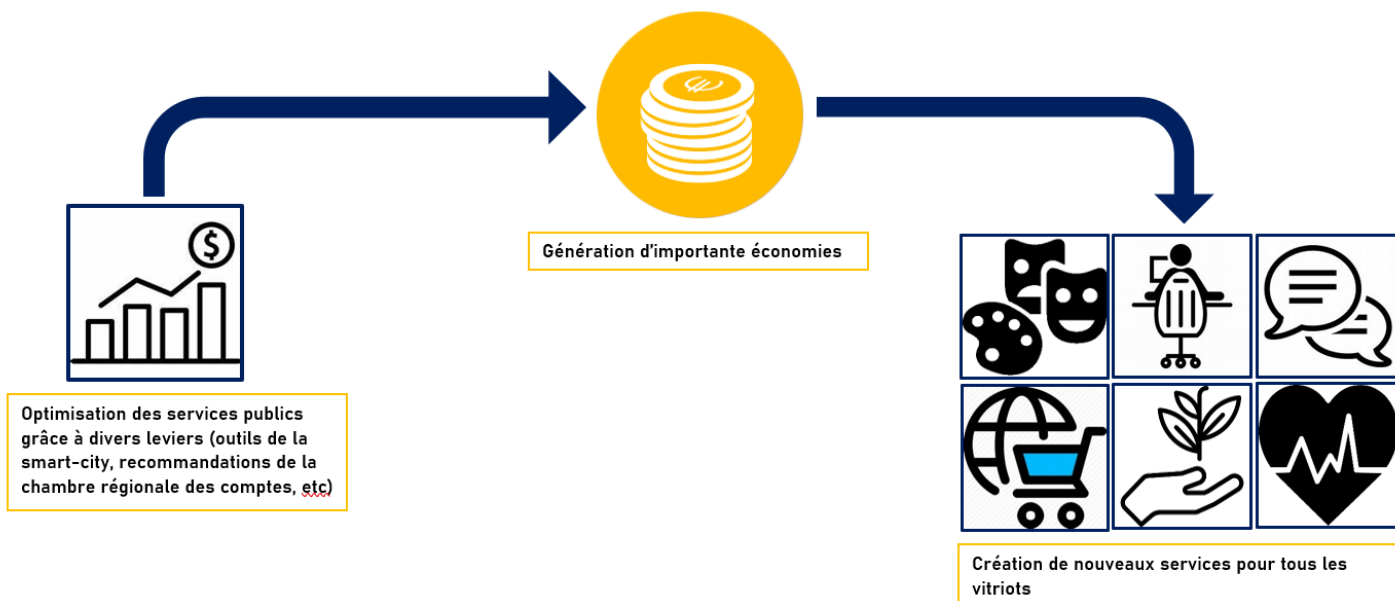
Génération d'importante économies

Optimisation des services publics grâce à divers leviers (outils de la smart-city, recommandations de la chambre régionale des comptes, etc)

Création de nouveaux services pour tous les vitriots